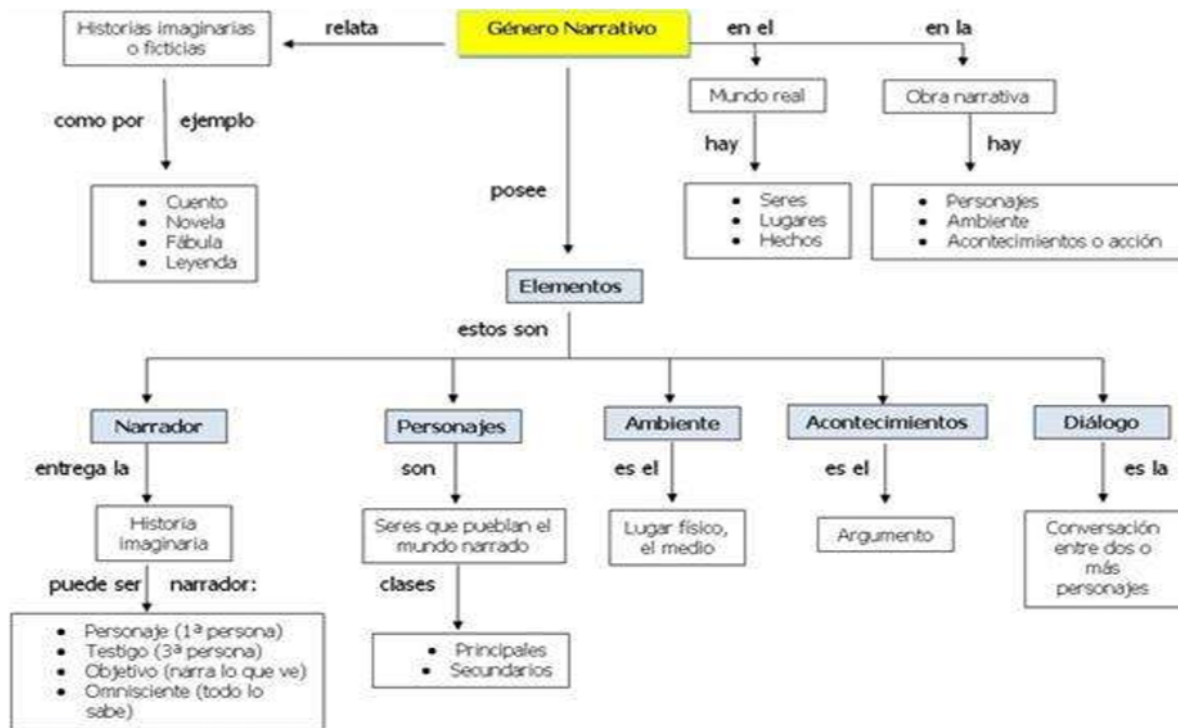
Género Narrativo

relata

Historias imaginarias o ficticias

como por ejemplo

- Cuento
- Novela
- Fábula
- Leyenda

en el

Mundo real

hay

- Seres
- Lugares
- Hechos

en la

Obra narrativa

hay

- Personajes
- Ambiente
- Acontecimientos o acción

posee

Elementos

estos son

Narrador

entrega la

Historia imaginaria

puede ser narrador:

- Personaje (1ª persona)
- Testigo (3ª persona)
- Objetivo (narra lo que ve)
- Omnisciente (todo lo sabe)

Personajes

son

Seres que pueblan el mundo narrado

clases

- Principales
- Secundarios

Ambiente

es el

Lugar físico, el medio

Acontecimientos

es el

Argumento

Diálogo

es la

Conversación entre dos o más personajes